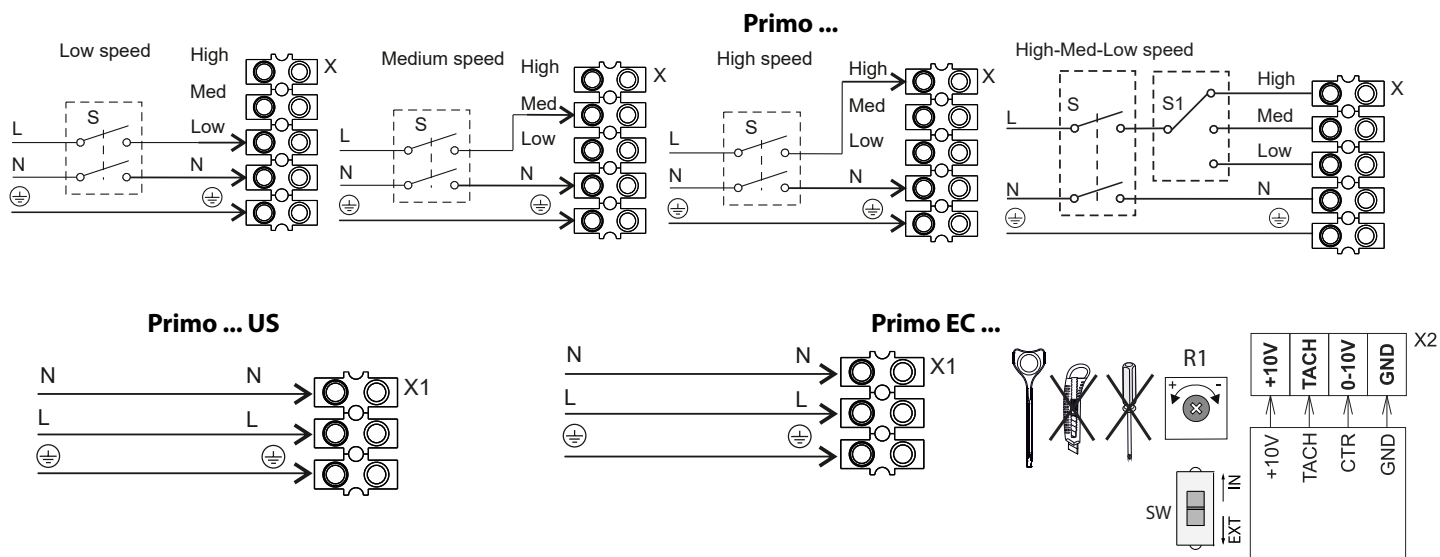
Primo ...

Low speed
High
Med
Low
X
S
L
N
N
⏚
⏚

Medium speed
High
Med
Low
X
S
L
N
N
⏚
⏚

High speed
High
Med
Low
X
S
L
N
N
⏚
⏚

High-Med-Low speed
S
S1
High
Med
Low
X
L
N
N
⏚
⏚

Primo ... US
N
N
L
L
⏚
⏚
X1

Primo EC ...
N
N
L
L
⏚
⏚
X1
R1
+
-
SW
IN
EXT
X2
| +10V | TACH | 0-10V | GND |
|---|---|---|---|
| +10V | TACH | CTR | GND |